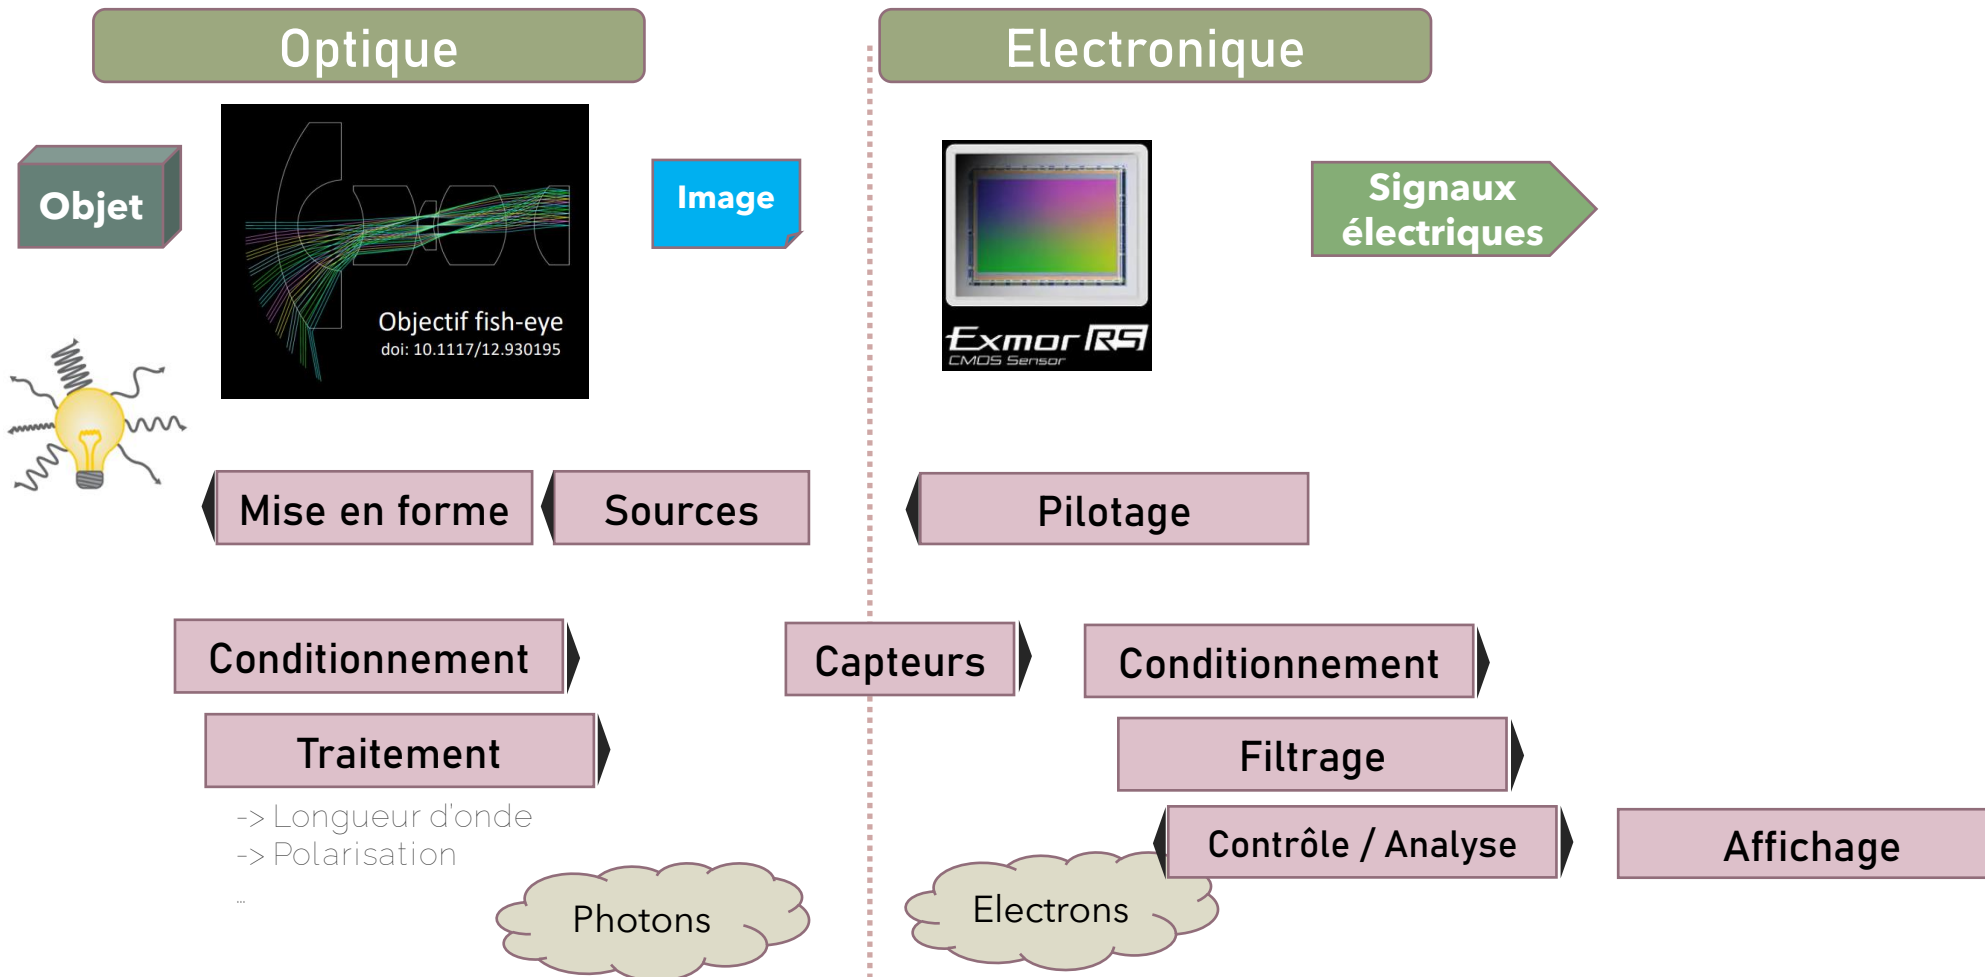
Optique

Electronique

Objet

Objectif fish-eye
doi: 10.1117/12.930195

Image

Exmor RS
CMOS Sensor

Signaux électriques

Mise en forme

Sources

Pilotage

Conditionnement

Capteurs

Conditionnement

Traitement

Filtrage

-> Longueur d'onde
-> Polarisation
...

Contrôle / Analyse

Affichage

Photons

Electrons